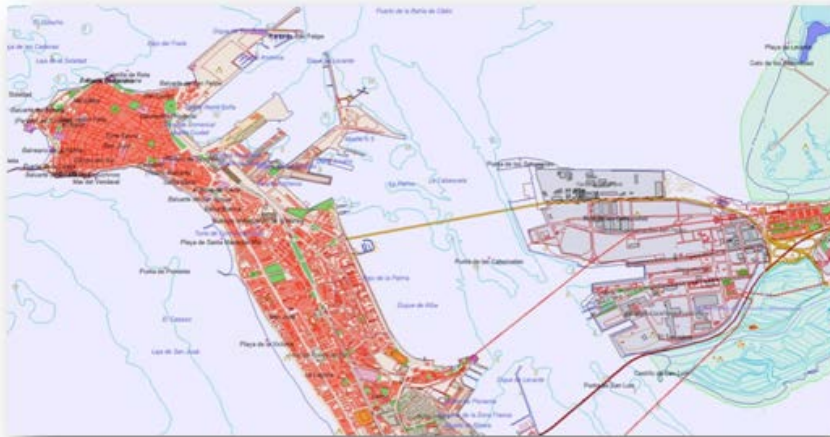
Puerto de la Bahía de Cádiz
Playa de Levante
Caño de los Bancales
Dique de San Felipe
Dique de Levante
Playa de Santa María del Mar
Punta del Boquerón
Dique de la Punta
Puerta de los Cabezuelos
Punta de los Cabezuelos
Playa de la Victoria
Bajo de San José
El Cabezo
Puerto de San Luis
Castillo de San Luis
Dique de Levante
Dique de Aña
Torre de San Sebastián
Playa de la Caleta
Balneario
Mar del Vendaval
Cortadura